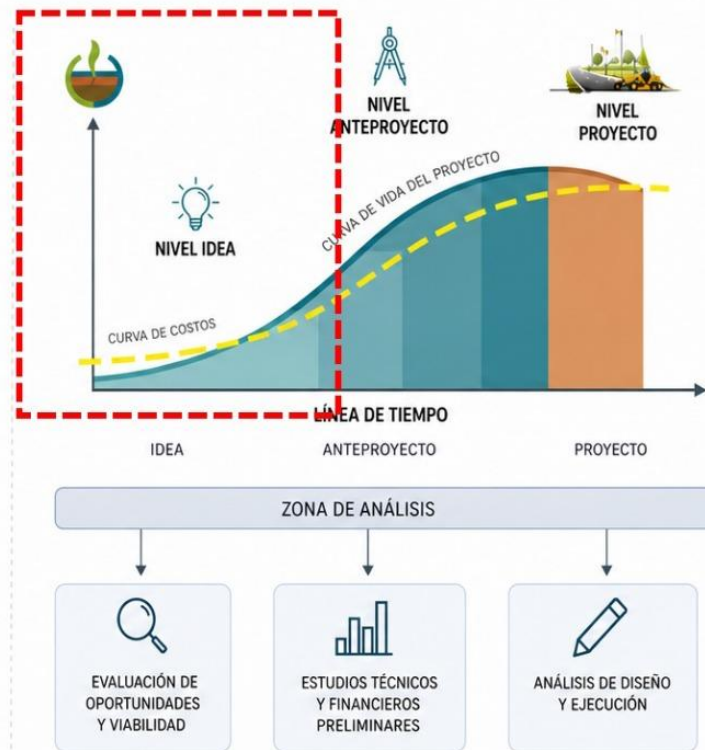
NIVEL ANTEPROYECTO

NIVEL PROYECTO

NIVEL IDEA

CURVA DE VIDA DEL PROYECTO

CURVA DE COSTOS

LÍNEA DE TIEMPO

IDEA

ANTEPROYECTO

PROYECTO

ZONA DE ANÁLISIS

EVALUACIÓN DE OPORTUNIDADES Y VIABILIDAD

ESTUDIOS TÉCNICOS Y FINANCIEROS PRELIMINARES

ANÁLISIS DE DISEÑO Y EJECUCIÓN